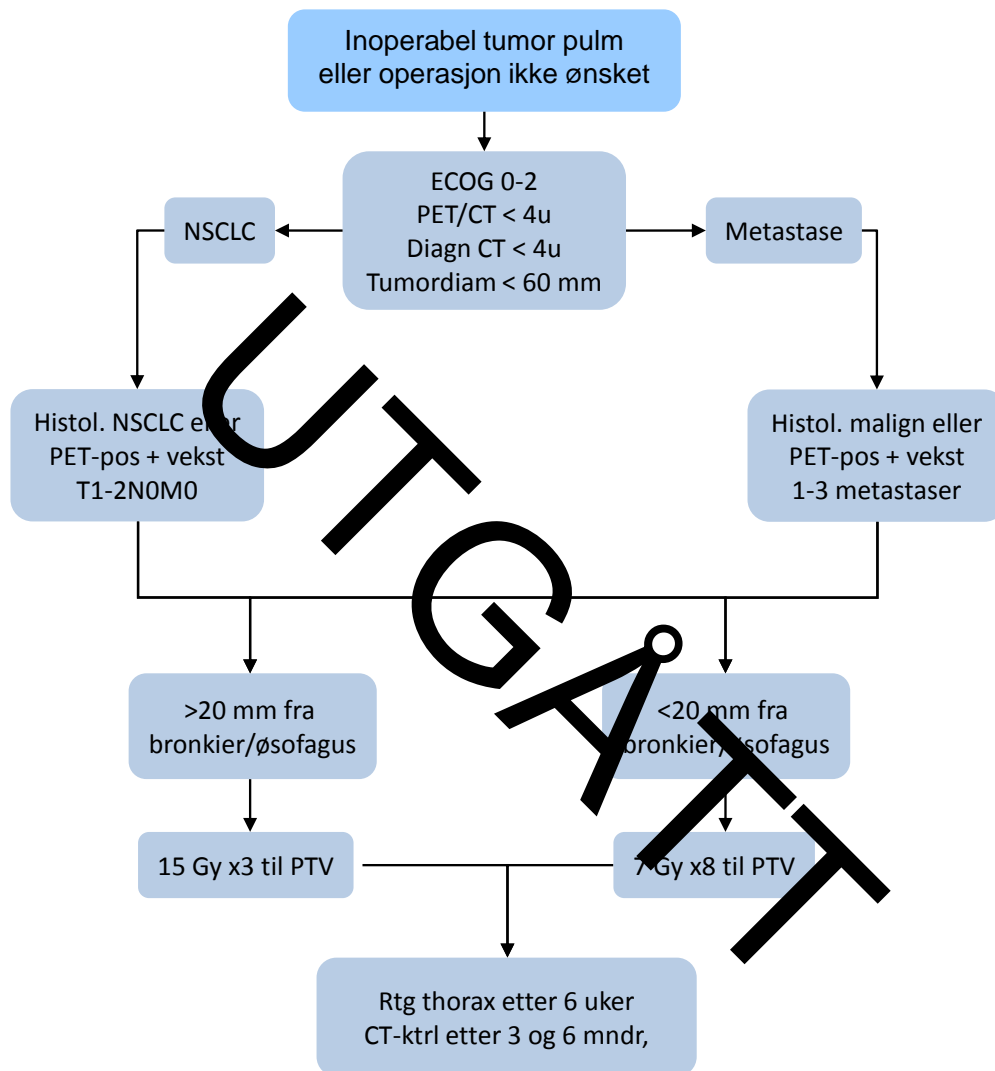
Inoperabel tumor pulm eller operasjon ikke ønsket

ECOG 0-2
PET/CT < 4u
Diagn CT < 4u
Tumordiam < 60 mm

NSCLC

Metastase

Histol. NSCLC e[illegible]r
PET-pos + vekst
T1-2N0M0

Histol. malign eller
PET-pos + vekst
1-3 metastaser

>20 mm fra bronkier/øsofagus

<20 mm fra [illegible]ronkier/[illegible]sofagus

15 Gy x3 til PTV

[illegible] Gy x8 til PTV

Rtg thorax etter 6 uker
CT-ktrl etter 3 og 6 mndr,

UTGÅTT